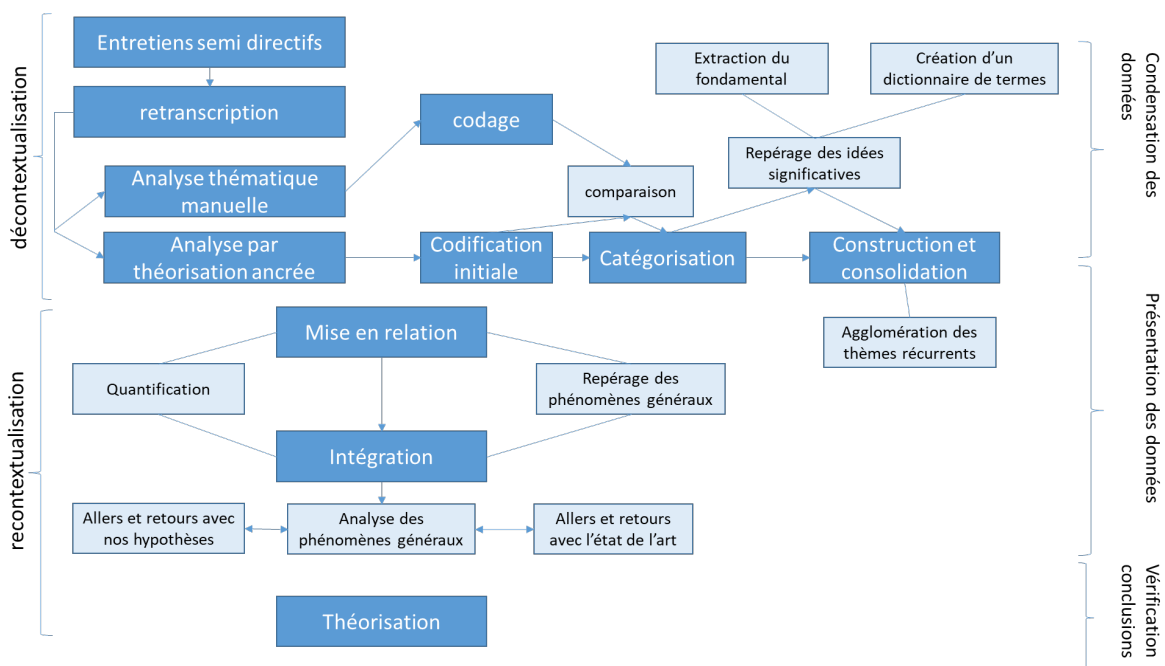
décontextualisation

Entretiens semi directifs

retranscription

Analyse thématique manuelle

Analyse par théorisation ancrée

codage

comparaison

Codification initiale

Catégorisation

Extraction du fondamental

Création d'un dictionnaire de termes

Repérage des idées significatives

Construction et consolidation

Agglomération des thèmes récurrents

Condensation des données

recontextualisation

Mise en relation

Quantification

Repérage des phénomènes généraux

Intégration

Allers et retours avec nos hypothèses

Analyse des phénomènes généraux

Allers et retours avec l'état de l'art

Présentation des données

Théorisation

Vérification conclusions